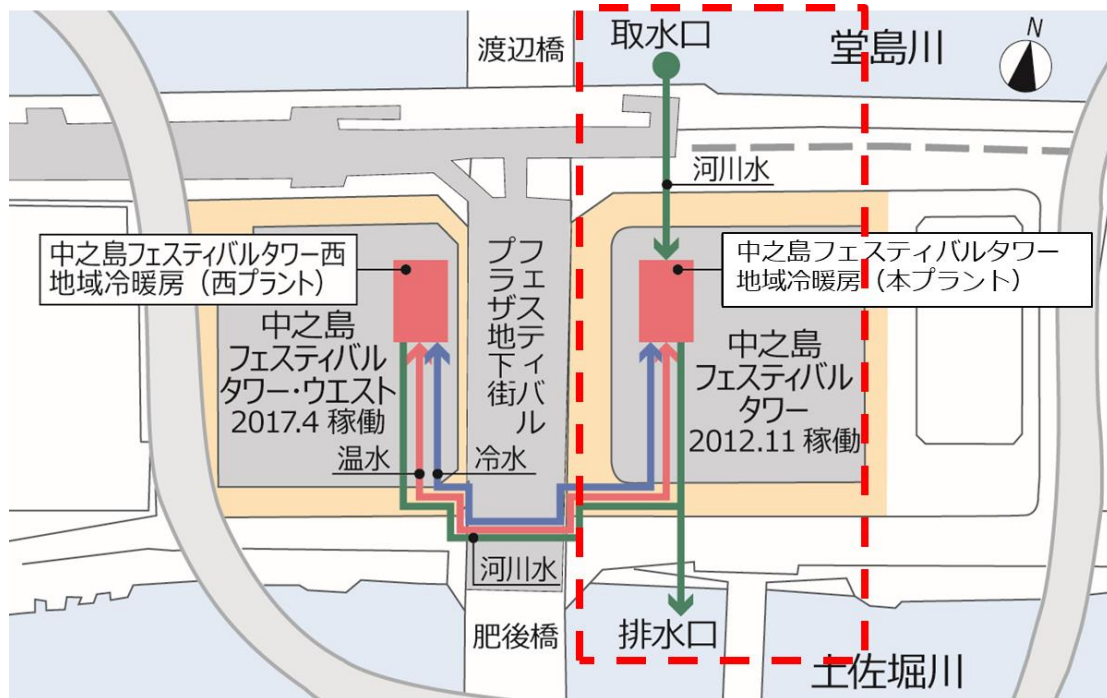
渡辺橋

取水口

堂島川

N

河川水

中之島フェスティバルタワー西 地域冷暖房（西プラント）

フェスティバルプラザ地下街

中之島フェスティバルタワー 地域冷暖房（本プラント）

中之島 フェスティバル タワー・ウエスト 2017.4 稼働

中之島 フェスティバル タワー 2012.11 稼働

温水

冷水

河川水

肥後橋

排水口

土佐堀川